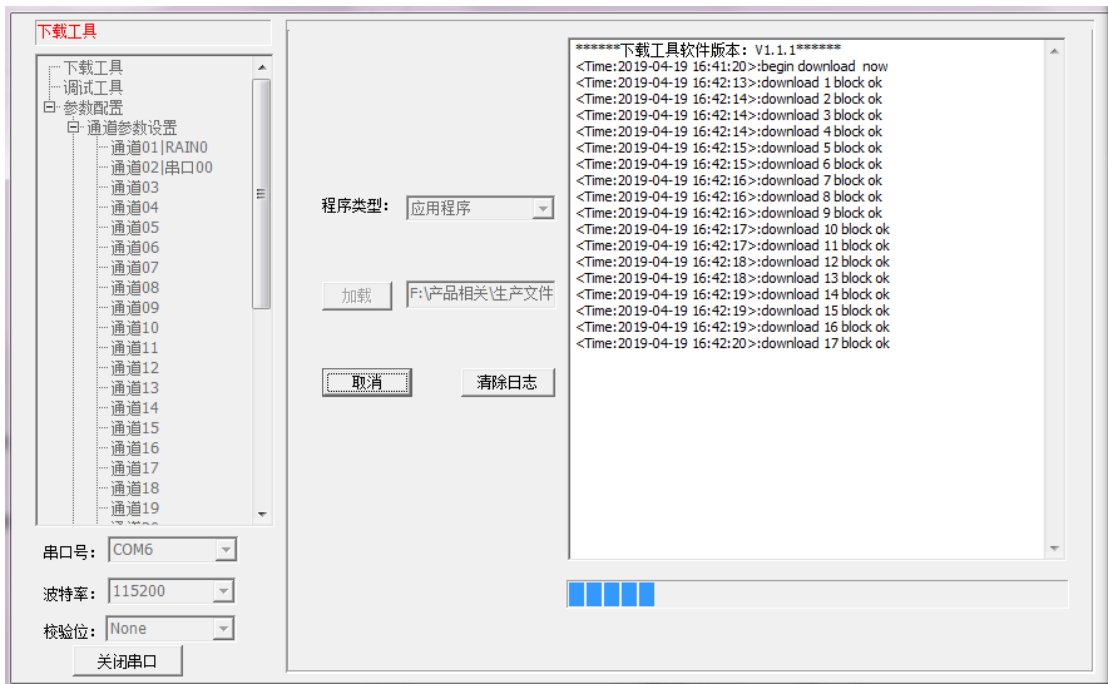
下载工具

下载工具
调试工具
参数配置
通道参数设置
通道01|RAIN0
通道02|串口00
通道03
通道04
通道05
通道06
通道07
通道08
通道09
通道10
通道11
通道12
通道13
通道14
通道15
通道16
通道17
通道18
通道19

串口号: COM6
波特率: 115200
校验位: None
关闭串口

程序类型: 应用程序
加载 F:\产品相关\生产文件
取消
清除日志

******下载工具软件版本: V1.1.1******
<Time:2019-04-19 16:41:20>:begin download now
<Time:2019-04-19 16:42:13>:download 1 block ok
<Time:2019-04-19 16:42:14>:download 2 block ok
<Time:2019-04-19 16:42:14>:download 3 block ok
<Time:2019-04-19 16:42:14>:download 4 block ok
<Time:2019-04-19 16:42:15>:download 5 block ok
<Time:2019-04-19 16:42:15>:download 6 block ok
<Time:2019-04-19 16:42:16>:download 7 block ok
<Time:2019-04-19 16:42:16>:download 8 block ok
<Time:2019-04-19 16:42:16>:download 9 block ok
<Time:2019-04-19 16:42:17>:download 10 block ok
<Time:2019-04-19 16:42:17>:download 11 block ok
<Time:2019-04-19 16:42:18>:download 12 block ok
<Time:2019-04-19 16:42:18>:download 13 block ok
<Time:2019-04-19 16:42:19>:download 14 block ok
<Time:2019-04-19 16:42:19>:download 15 block ok
<Time:2019-04-19 16:42:19>:download 16 block ok
<Time:2019-04-19 16:42:20>:download 17 block ok